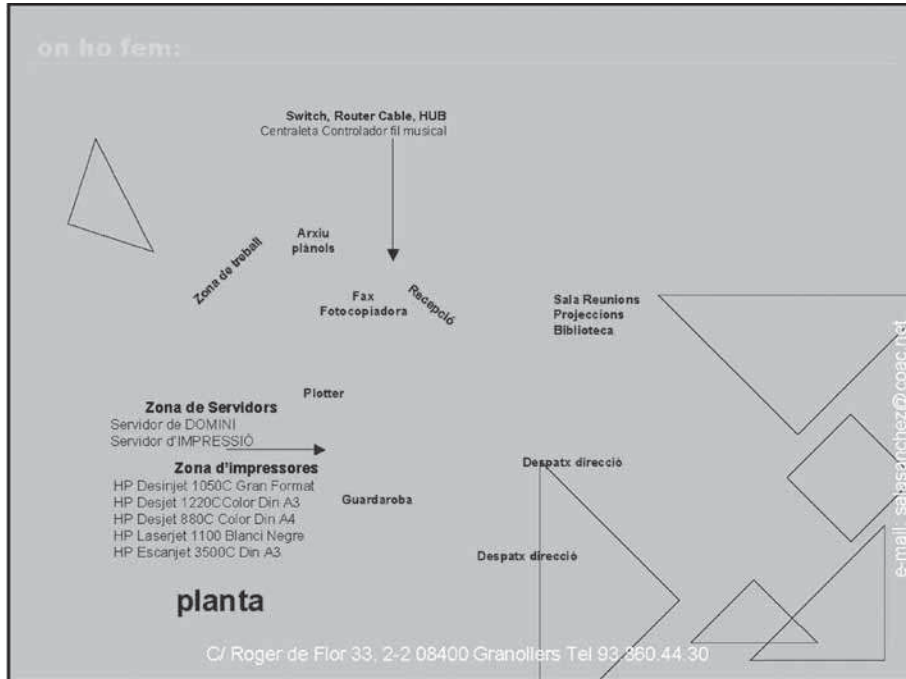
on ho fem:

Switch, Router Cable, HUB
Centraleta Controlador fil musical

Zona de treball

Arxiu plànols

Fax
Fotocopiadora

Recepció

Sala Reunions
Projeccions
Biblioteca

Plotter

Zona de Servidors
Servidor de DOMINI
Servidor d'IMPRESSIÓ

Zona d'impressores
HP Desinjet 1050C Gran Format
HP Desjet 1220CColor Din A3
HP Desjet 880C Color Din A4
HP Laserjet 1100 Blanci Negre
HP Escanjet 3500C Din A3

Guardaroba

Despatx direcció

Despatx direcció

planta

C/ Roger de Flor 33, 2-2 08400 Granollers Tel 93 860.44.30

e-mail: sabsanchez@coac.net